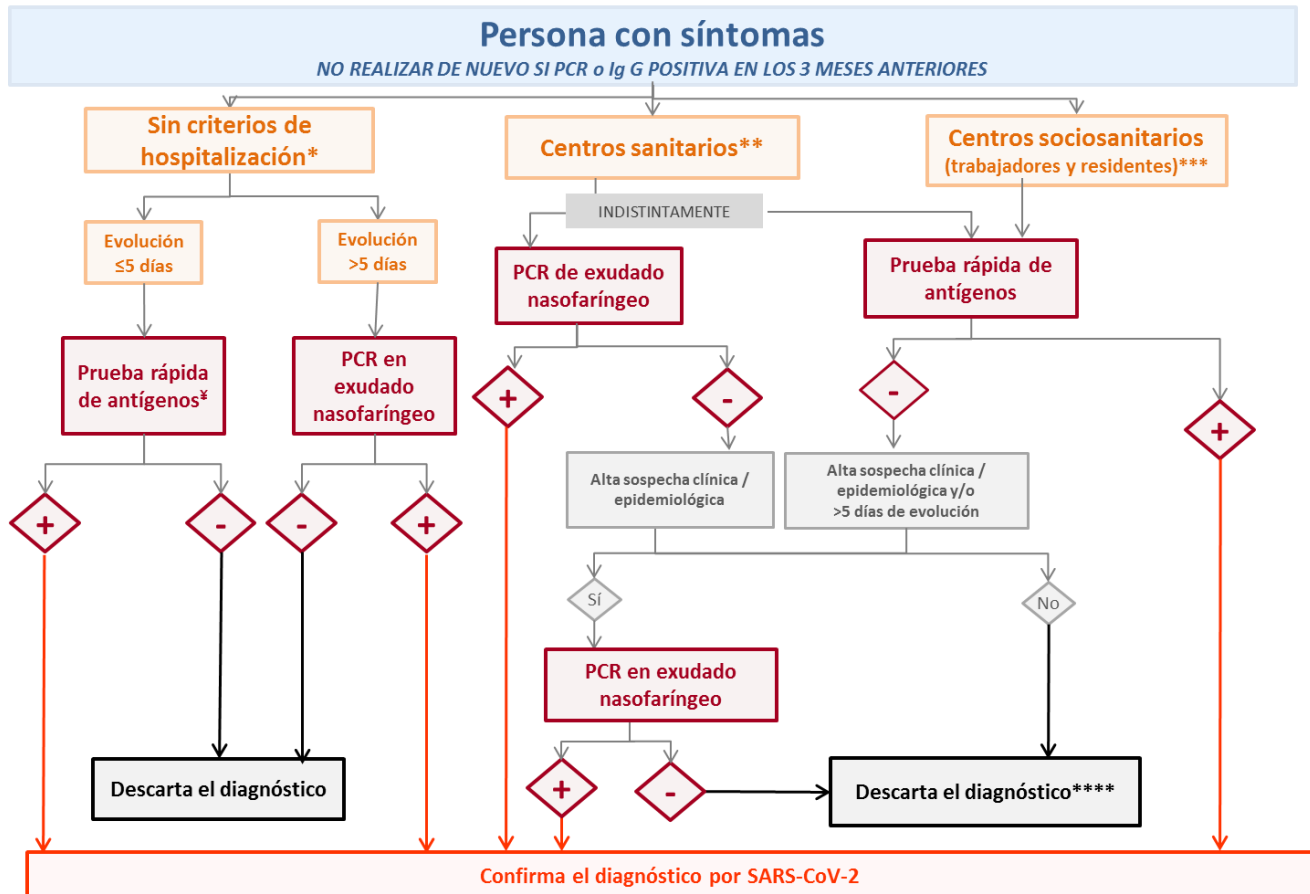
Persona con síntomas
NO REALIZAR DE NUEVO SI PCR o Ig G POSITIVA EN LOS 3 MESES ANTERIORES

Sin criterios de hospitalización*

Centros sanitarios**

Centros sociosanitarios (trabajadores y residentes)***

INDISTINTAMENTE

Evolución ≤5 días

Evolución >5 días

PCR de exudado nasofaríngeo

Prueba rápida de antígenos

Prueba rápida de antígenos¥

PCR en exudado nasofaríngeo

+

-

-

+

+

-

-

+

Alta sospecha clínica / epidemiológica

Alta sospecha clínica / epidemiológica y/o >5 días de evolución

Sí

No

PCR en exudado nasofaríngeo

+

-

Descarta el diagnóstico

Descarta el diagnóstico****

Confirma el diagnóstico por SARS-CoV-2